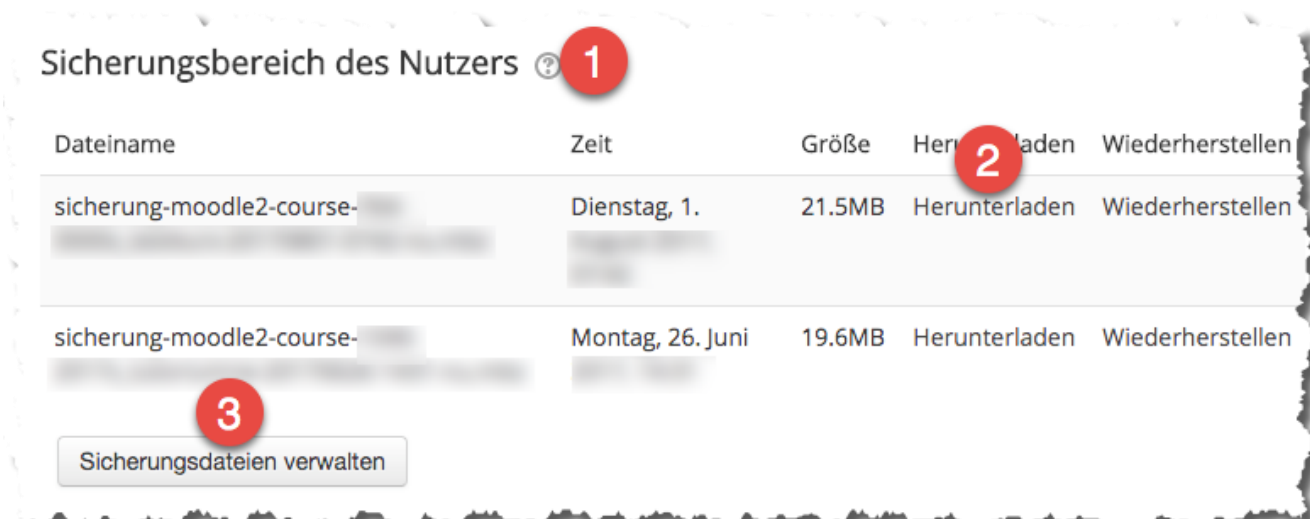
Sicherungsbereich des Nutzers 1

| Dateiname | Zeit | Größe | Heru 2 laden | Wiederherstellen |
|---|---|---|---|---|
| sicherung-moodle2-course-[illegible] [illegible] | Dienstag, 1. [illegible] | 21.5MB | Herunterladen | Wiederherstellen |
| sicherung-moodle2-course-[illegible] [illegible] | Montag, 26. Juni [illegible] | 19.6MB | Herunterladen | Wiederherstellen |

3

Sicherungsdateien verwalten